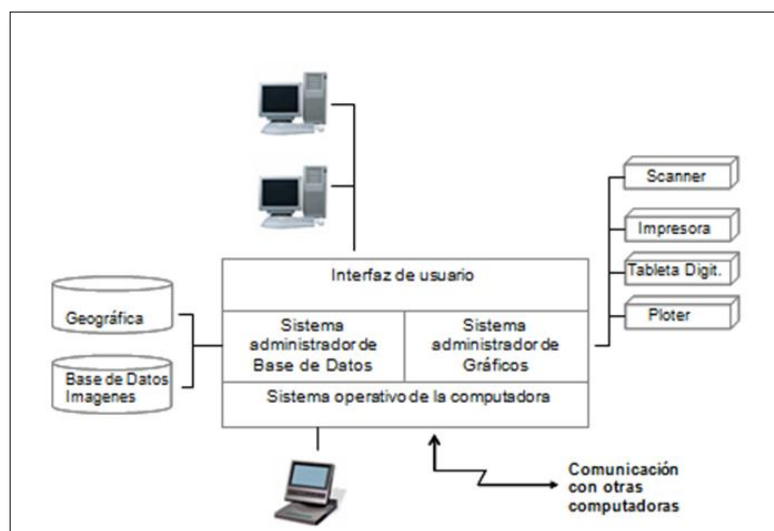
Scanner

Impresora

Tableta Digit.

Ploter

Interfaz de usuario

Geográfica

Base de Datos Imagenes

Sistema administrador de Base de Datos

Sistema administrador de Gráficos

Sistema operativo de la computadora

Comunicación con otras computadoras